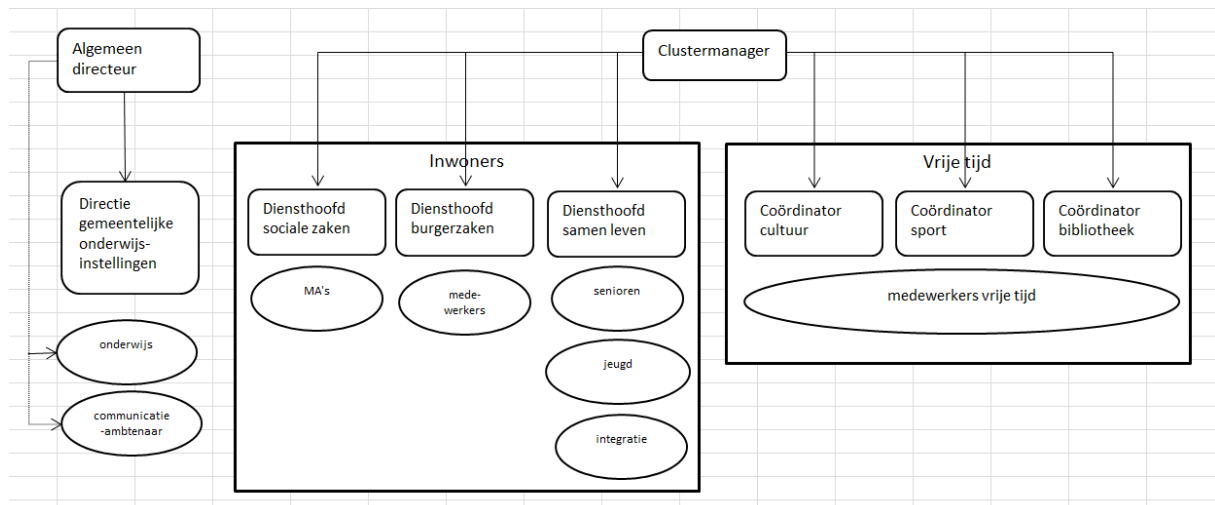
Algemeen directeur

Directie gemeentelijke onderwijs-instellingen

onderwijs

communicatie -ambtenaar

Clustermanager

Inwoners

Diensthoofd sociale zaken

MA's

Diensthoofd burgerzaken

medewerkers

Diensthoofd samen leven

senioren

jeugd

integratie

Vrije tijd

Coördinator cultuur

Coördinator sport

Coördinator bibliotheek

medewerkers vrije tijd